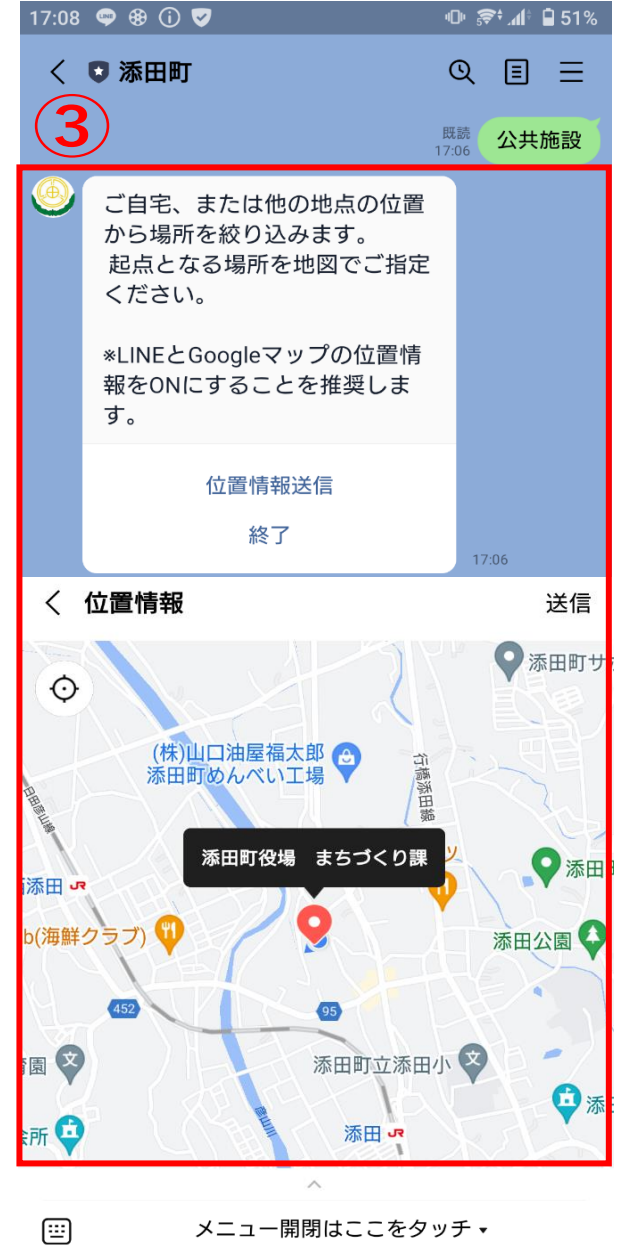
17:08 51%

添田町

③

既読 17:06 公共施設

ご自宅、または他の地点の位置から場所を絞り込みます。
起点となる場所を地図でご指定ください。

※LINEとGoogleマップの位置情報をONにすることを推奨します。

位置情報送信

終了

17:06

位置情報 送信

添田町サ

(株)山口油屋福太郎 添田町めんべい工場

行橋添田線

日田彦山線

添田町役場 まちづくり課

西添田

b(海鮮クラブ)

添田

添田公園

452

95

添田町立添田小

園

所

添田

彦山川

メニュー開閉はここをタッチ